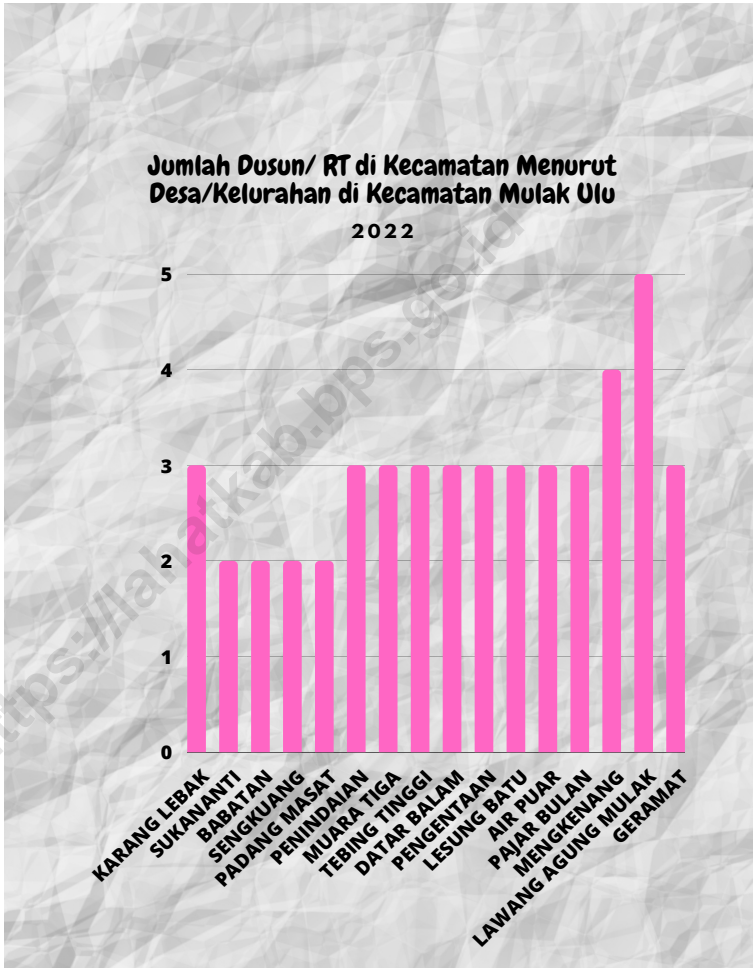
Jumlah Dusun/ RT di Kecamatan Menurut Desa/Kelurahan di Kecamatan Mulak Ulu

2022

5
4
3
2
1
0

KARANG LEBAK
SUKANANTI
BABATAN
SENGKUANG
PADANG MASAT
PENINDAIAN
MUARA TIGA
TEBING TINGGI
DATAR BALAM
PENGENTAAN
LESUNG BATU
AIR PUAR
PAJAR BULAN
MENGKENANG
LAWANG AGUNG MULAK
GERAMAT

https://lahatkab.bps.go.id